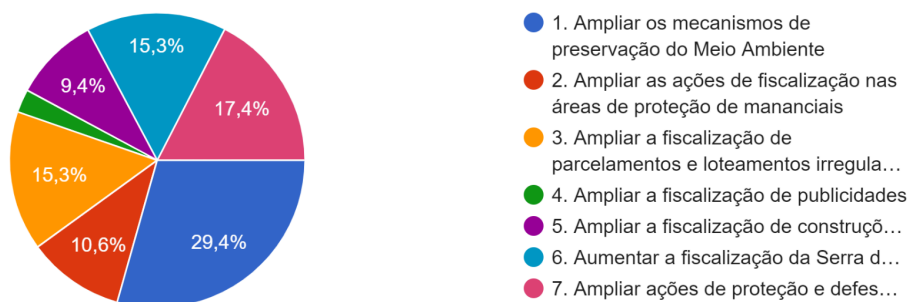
15,3%
17,4%
9,4%
15,3%
10,6%
29,4%

1. Ampliar os mecanismos de preservação do Meio Ambiente
2. Ampliar as ações de fiscalização nas áreas de proteção de mananciais
3. Ampliar a fiscalização de parcelamentos e loteamentos irregula…
4. Ampliar a fiscalização de publicidades
5. Ampliar a fiscalização de construçõ…
6. Aumentar a fiscalização da Serra d…
7. Ampliar ações de proteção e defes…